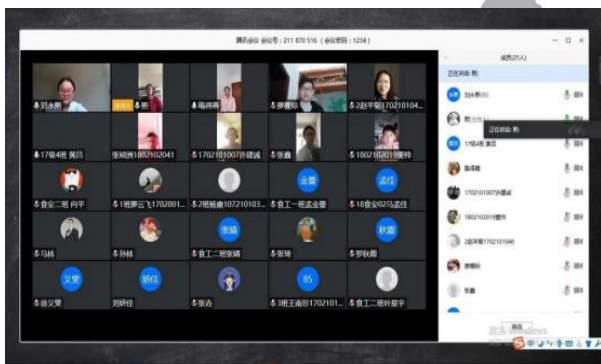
腾讯会议 会议号：211 870 516（会议密码：1234）

成员(25人)

正在讲话: 熊

刘永鹏

熊

17级4班 黄贝

陈慧

1702101007许建斌

1802102019雷玲

2班李建1702101040

唐婷婷

张雨

刘永鹏

熊

嘉诗雨

唐婷婷

2班李建1702104...

17级4班 黄贝

张哈洲1802102041

1702101007许建斌

张鑫

1802102019雷玲

食安二班 向平

1班李云飞1702001...

2班杨鑫1072101103...

金鑫

食工一班孟金鑫

孟佳

18食安02孟佳

马林

孙林

张瑞

食工一班张瑞

张瑞

秋嘉

罗秋嘉

文雯

徐文雯

玥佳

刘玥佳

张吉

苏

3班王淑苏1702101...

食工二班叶星宇

激活 Windows